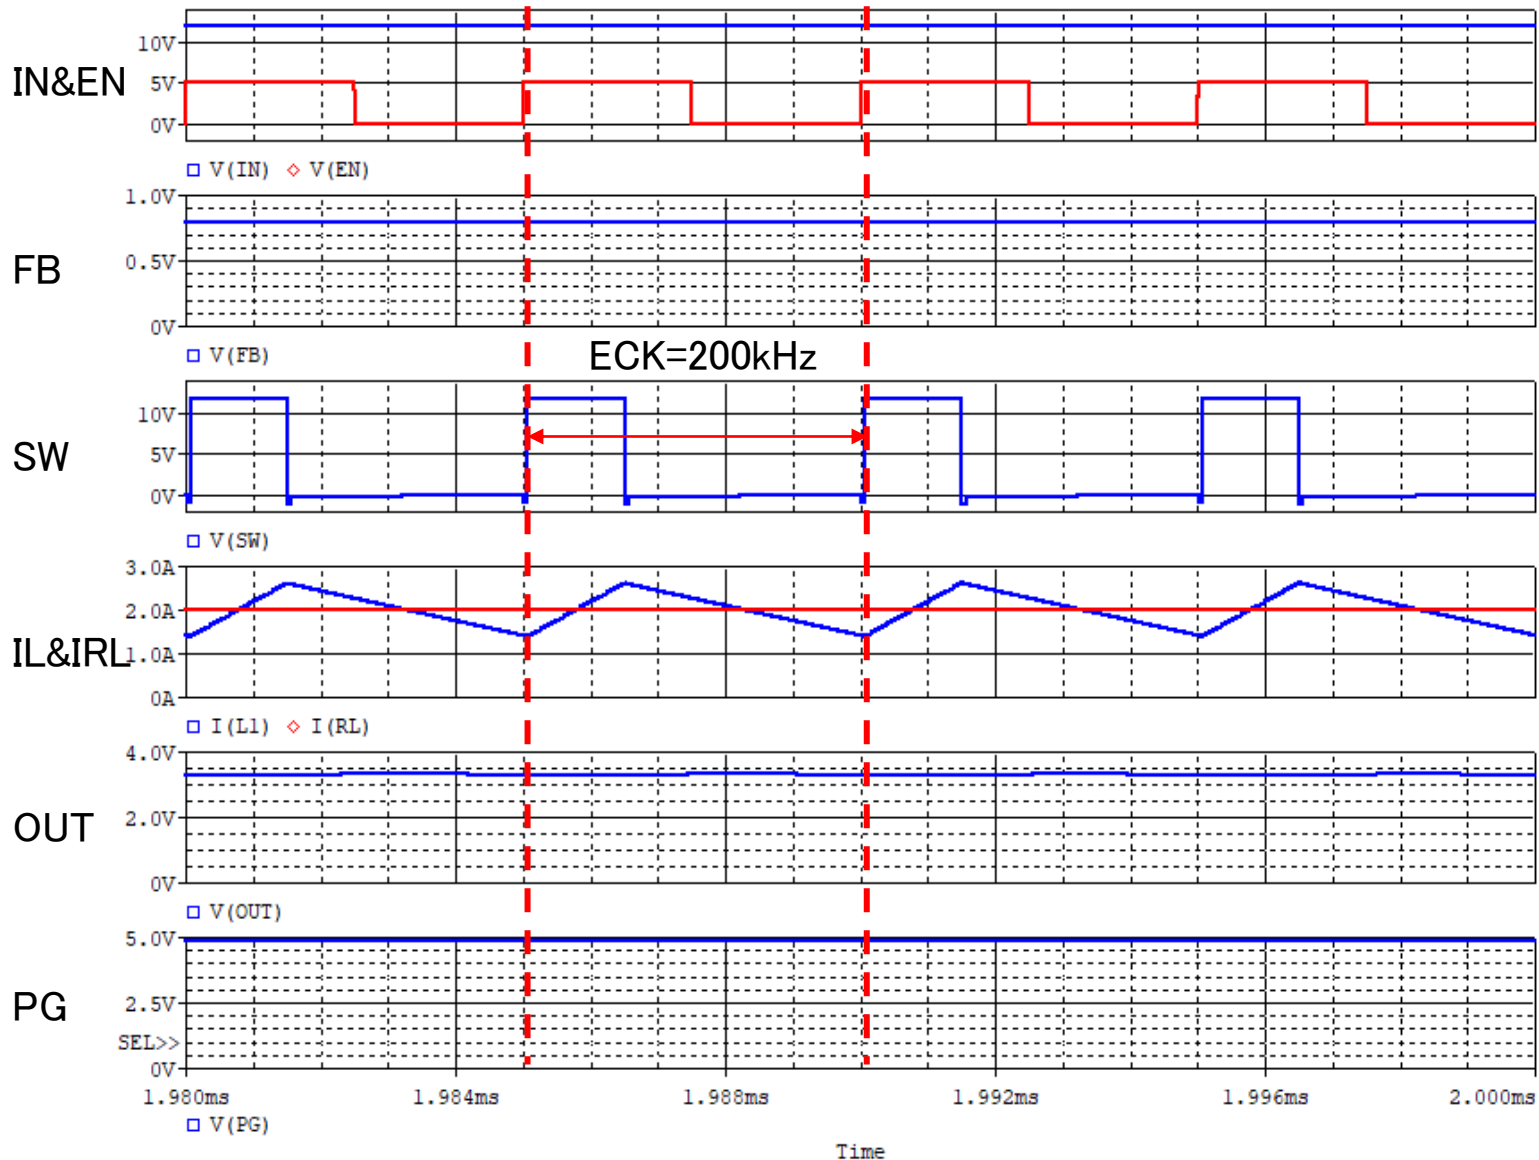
IN&EN
10V
5V
0V
□ V(IN) ◇ V(EN)

FB
1.0V
0.5V
0V
□ V(FB)

ECK=200kHz

SW
10V
5V
0V
□ V(SW)

IL&IRL
3.0A
2.0A
1.0A
0A
□ I(L1) ◇ I(RL)

OUT
4.0V
2.0V
0V
□ V(OUT)

PG
5.0V
2.5V
SEL>>
0V
1.980ms
1.984ms
1.988ms
1.992ms
1.996ms
2.000ms
□ V(PG)
Time